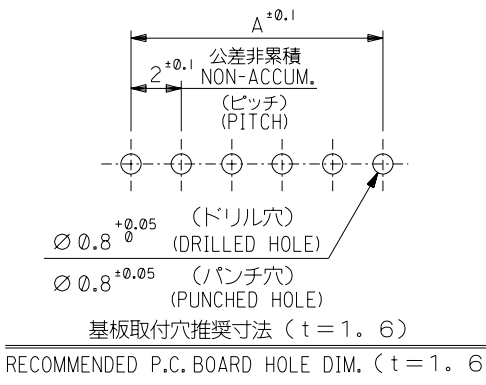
$A^{\pm 0.1}$

$2^{\pm 0.1}$ 公差非累積 NON-ACCUM.

(ピッチ)
(PITCH)

$\varnothing 0.8^{+0.05}_{0}$ (ドリル穴) (DRILLED HOLE)

$\varnothing 0.8^{\pm 0.05}$ (パンチ穴) (PUNCHED HOLE)

基板取付穴推奨寸法(t=1.6)

RECOMMENDED P.C. BOARD HOLE DIM.(t=1.6